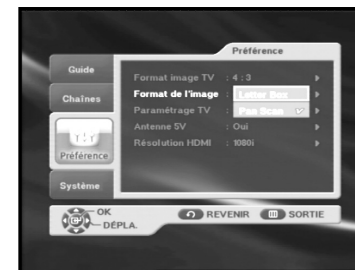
Préférence

Guide

Chaînes

Préférence

Système

| Format image TV | : 4 : 3 |
|---|---|
| Format de l'image | : Letter Box |
| Paramétrage TV | : Pan Scan |
| Antenne 5V | : Oui |
| Résolution HDMI | : 1080i |

OK
DÉPLA.

REVENIR
SORTIE